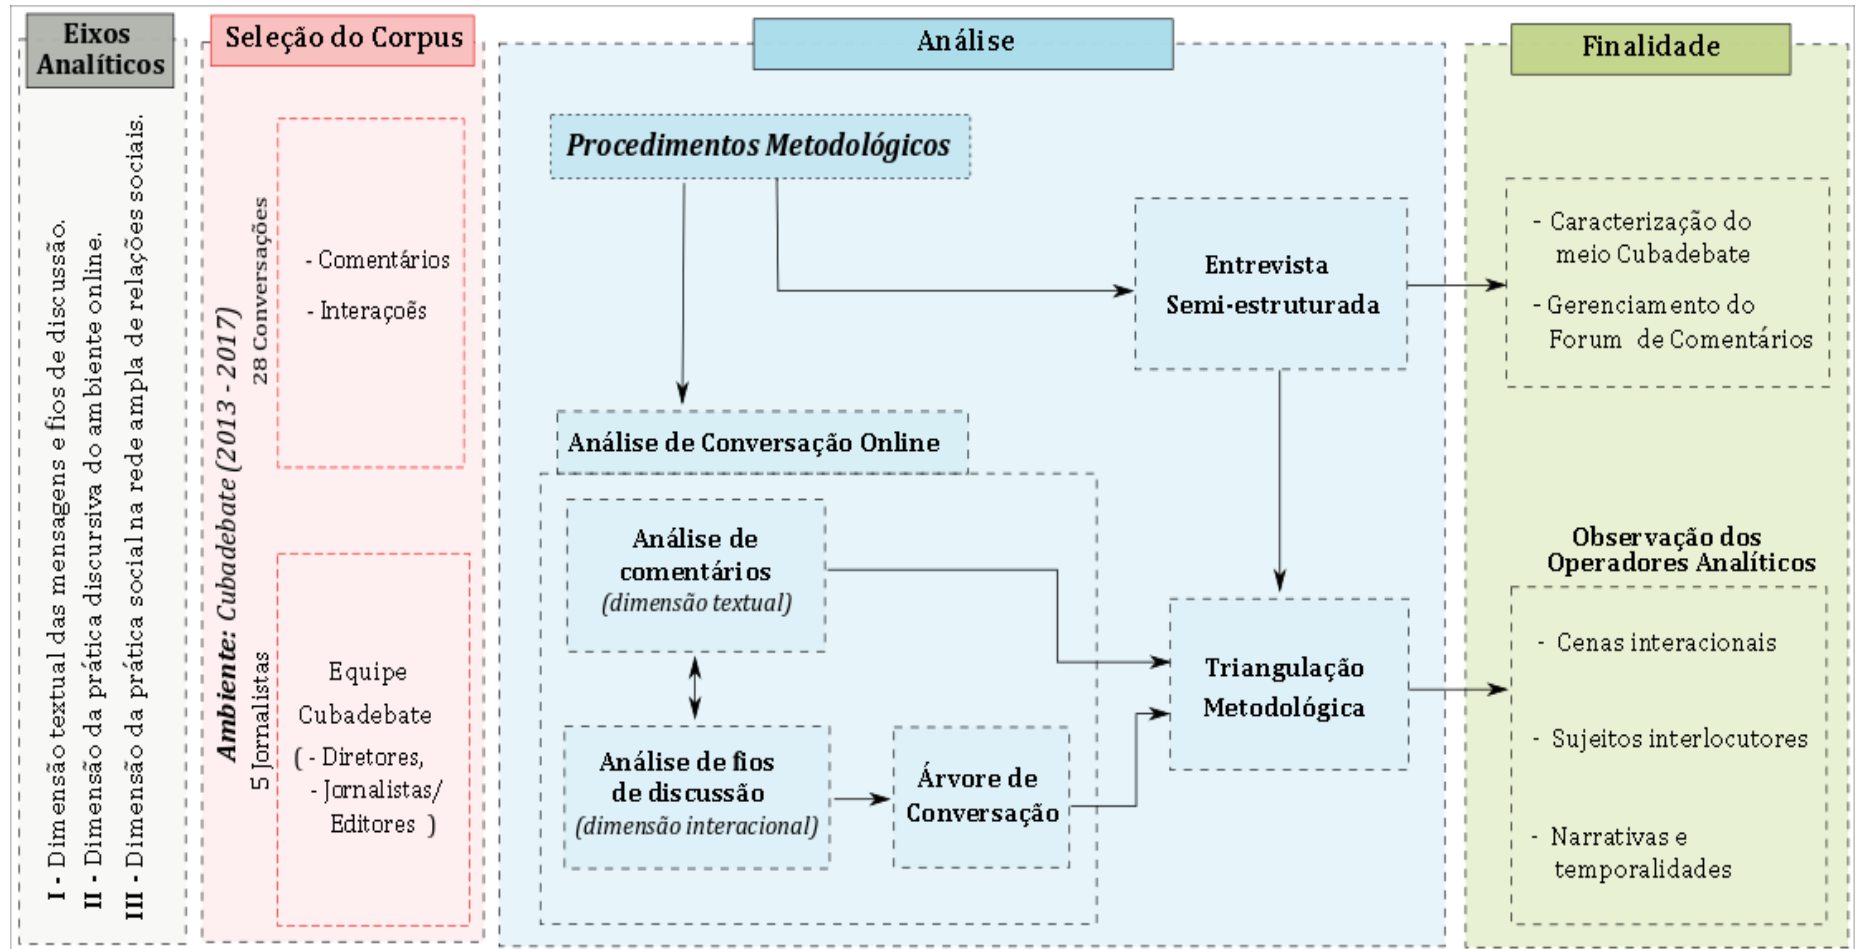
Eixos Analíticos

I - Dimensão textual das mensagens e fios de discussão.
II - Dimensão da prática discursiva do ambiente online.
III - Dimensão da prática social na rede ampla de relações sociais.

Seleção do Corpus

Ambiente: Cubadebate (2013 - 2017)

28 Conversações

- Comentários
- Interaçoẽs

5 Jornalistas

Equipe Cubadebate
( - Diretores,
- Jornalistas/
Editores )

Análise

Procedimentos Metodológicos

Entrevista Semi-estruturada

Análise de Conversação Online

Análise de comentários
(dimensão textual)

Análise de fios de discussão
(dimensão interacional)

Árvore de Conversação

Triangulação Metodológica

Finalidade

- Caracterização do meio Cubadebate
- Gerenciamento do Forum de Comentários

Observação dos Operadores Analíticos

- Cenas interacionais
- Sujeitos interlocutores
- Narrativas e temporalidades